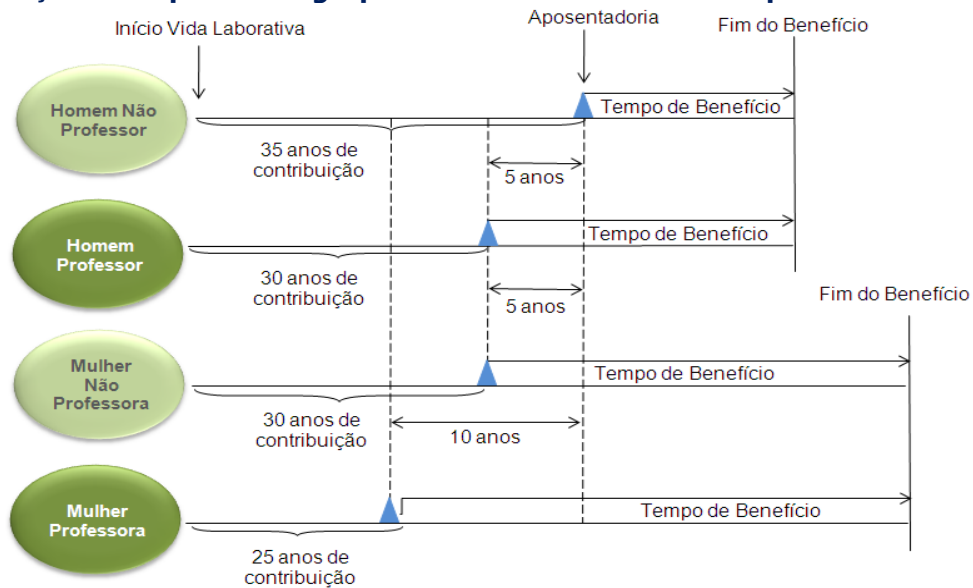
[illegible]

Início Vida Laborativa

Aposentadoria

Fim do Benefício

Homem Não Professor

Tempo de Benefício

35 anos de contribuição

5 anos

Homem Professor

Tempo de Benefício

30 anos de contribuição

5 anos

Fim do Benefício

Mulher Não Professora

Tempo de Benefício

30 anos de contribuição

10 anos

Mulher Professora

Tempo de Benefício

25 anos de contribuição